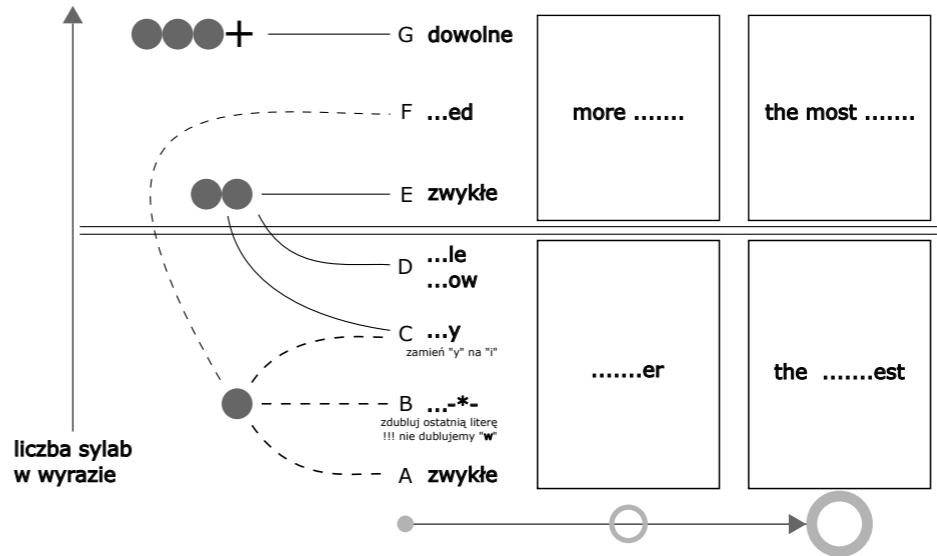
+ G dowolne

F ...ed

E zwykłe

D ...le ...ow

C ...y
zamień "y" na "i"

B ...-*-
zdubluj ostatnią literę
!!! nie dublujemy "w"

A zwykłe

liczba sylab w wyrazie

more .......

the most .......

.......er

the .......est